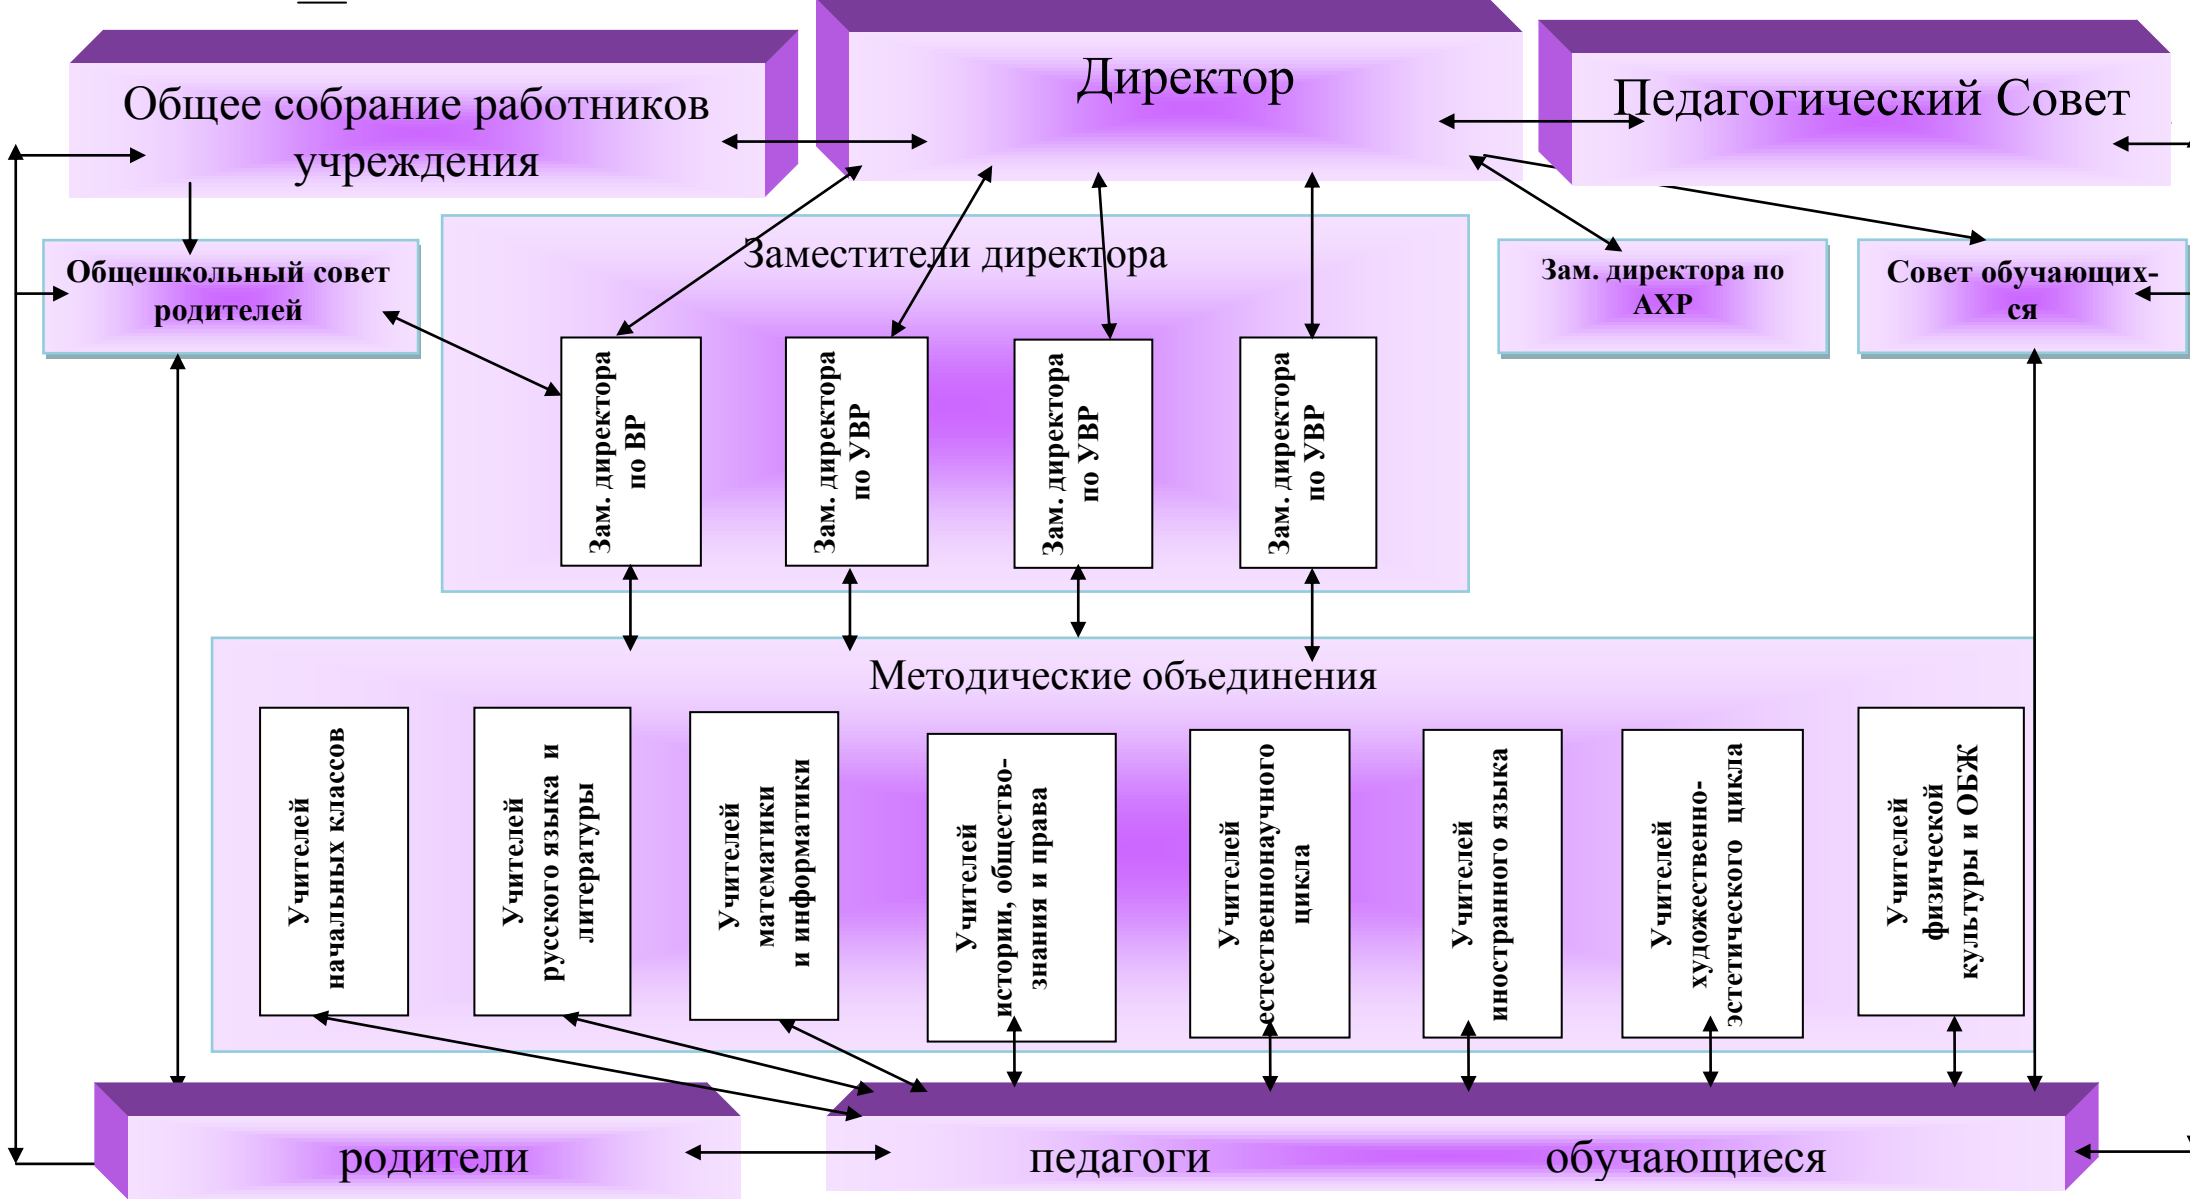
Общее собрание работников учреждения

Директор

Педагогический Совет

Общешкольный совет родителей

Заместители директора

Зам. директора по АХР

Совет обучающихся

Зам. директора по ВР

Зам. директора по УВР

Зам. директора по УВР

Зам. директора по УВР

Методические объединения

Учителей начальных классов

Учителей русского языка и литературы

Учителей математики и информатики

Учителей истории, обществознания и права

Учителей естественнонаучного цикла

Учителей иностранного языка

Учителей художественно-эстетического цикла

Учителей физической культуры и ОБЖ

родители

педагоги

обучающиеся